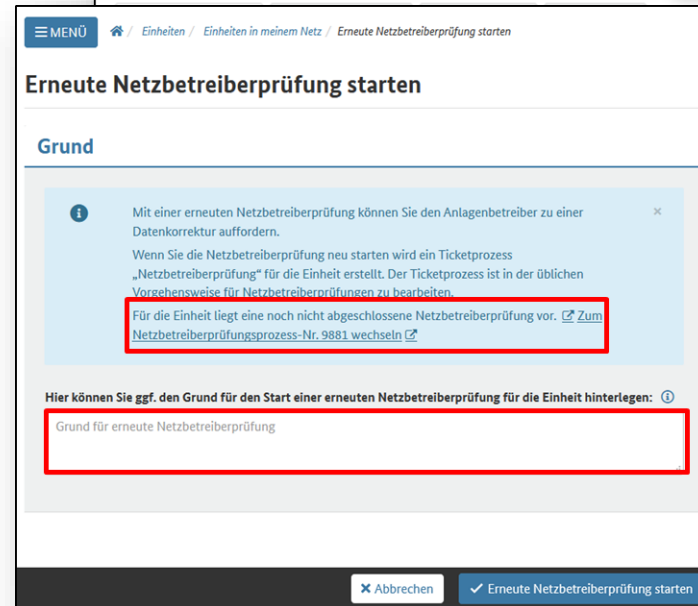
☰ MENÜ

Einheiten / Einheiten in meinem Netz / Erneute Netzbetreiberprüfung starten

Erneute Netzbetreiberprüfung starten

Grund

Mit einer erneuten Netzbetreiberprüfung können Sie den Anlagenbetreiber zu einer Datenkorrektur auffordern.

Wenn Sie die Netzbetreiberprüfung neu starten wird ein Ticketprozess „Netzbetreiberprüfung" für die Einheit erstellt. Der Ticketprozess ist in der üblichen Vorgehensweise für Netzbetreiberprüfungen zu bearbeiten.

Für die Einheit liegt eine noch nicht abgeschlossene Netzbetreiberprüfung vor. Zum Netzbetreiberprüfungsprozess-Nr. 9881 wechseln

×

Hier können Sie ggf. den Grund für den Start einer erneuten Netzbetreiberprüfung für die Einheit hinterlegen:

Grund für erneute Netzbetreiberprüfung

✖ Abbrechen

✔ Erneute Netzbetreiberprüfung starten